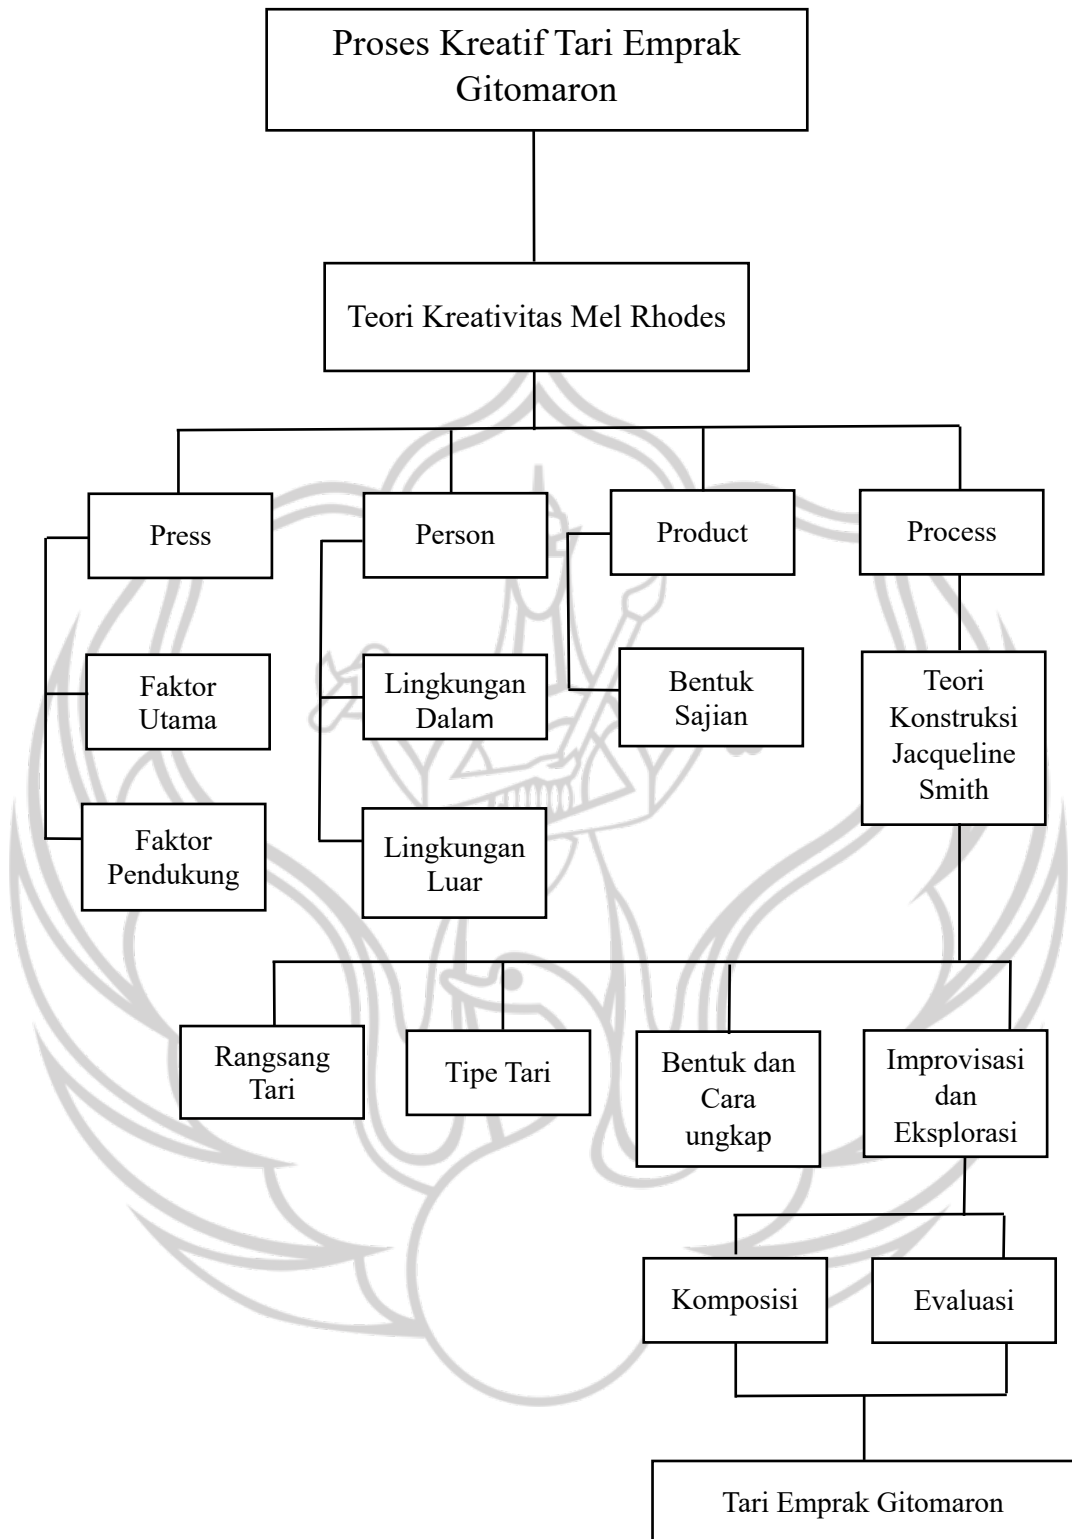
Proses Kreatif Tari Emprak Gitomaron

Teori Kreativitas Mel Rhodes

Press

Faktor Utama

Faktor Pendukung

Person

Lingkungan Dalam

Lingkungan Luar

Product

Bentuk Sajian

Process

Teori Konstruksi Jacqueline Smith

Rangsang Tari

Tipe Tari

Bentuk dan Cara ungkap

Improvisasi dan Eksplorasi

Komposisi

Evaluasi

Tari Emprak Gitomaron